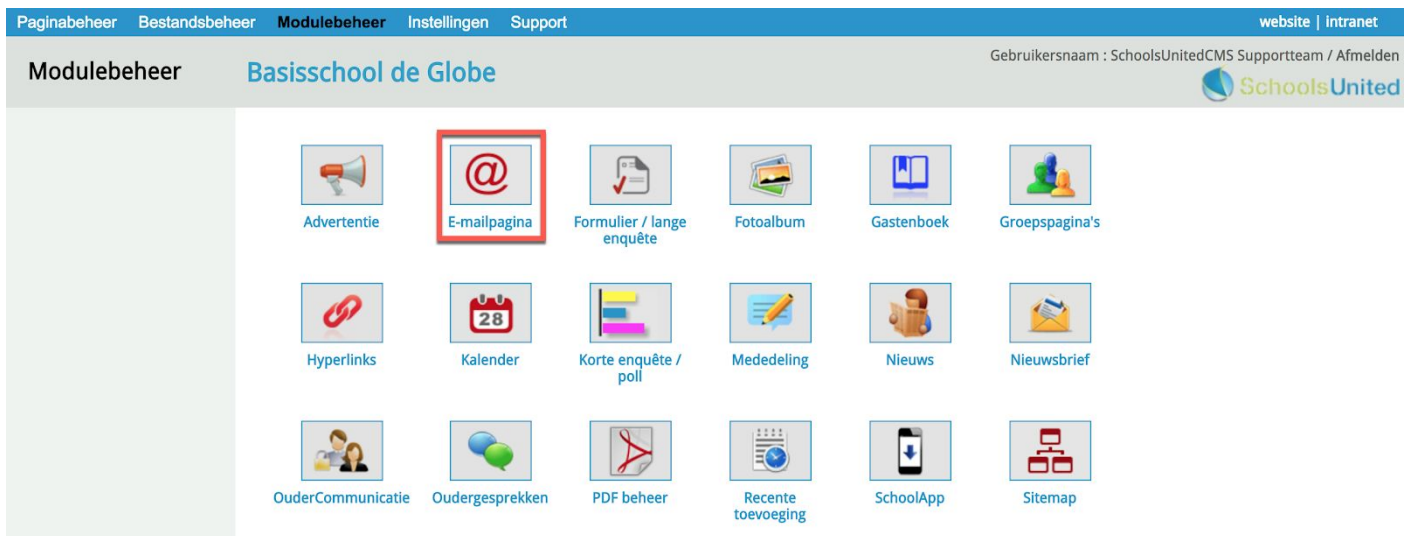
Paginabeheer Bestandsbeheer Modulebeheer Instellingen Support

website | intranet

Modulebeheer

Basisschool de Globe

Gebruikersnaam : SchoolsUnitedCMS Supportteam / Afmelden

SchoolsUnited

@

Advertentie

E-mailpagina

Formulier / lange enquête

Fotoalbum

Gastenboek

Groepspagina's

28

Hyperlinks

Kalender

Korte enquête / poll

Mededeling

Nieuws

Nieuwsbrief

OuderCommunicatie

Oudergesprekken

PDF beheer

Recente toevoeging

SchoolApp

Sitemap